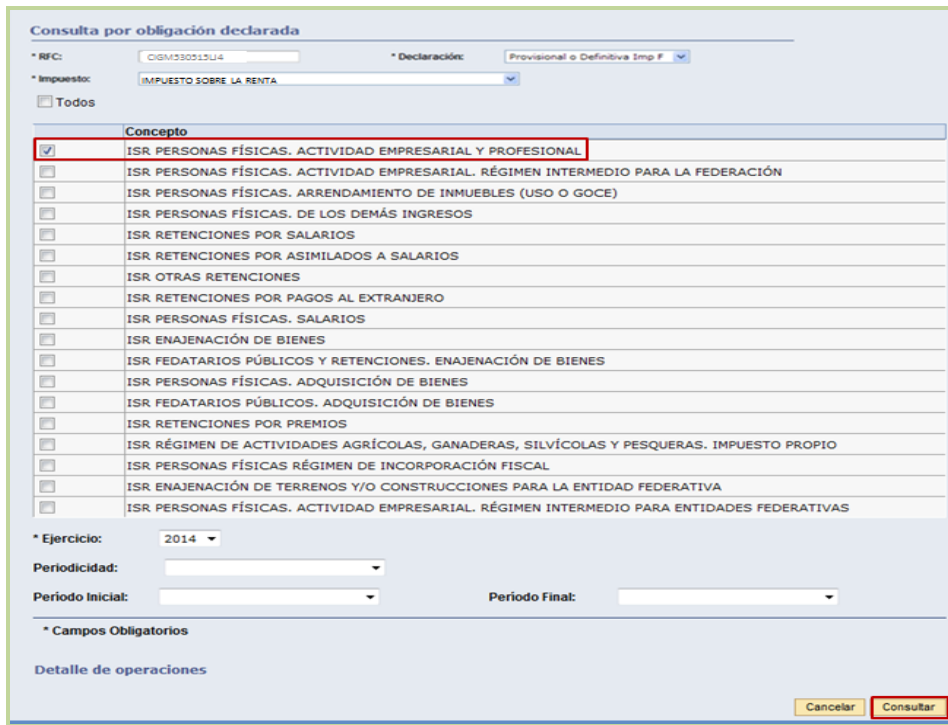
Consulta por obligación declarada

* RFC: CIGM530515LI4

* Declaración: Provisional o Definitiva Imp F

* Impuesto: IMPUESTO SOBRE LA RENTA

Todos

| | Concepto |
|---|---|
| ☑ | ISR PERSONAS FÍSICAS. ACTIVIDAD EMPRESARIAL Y PROFESIONAL |
| ☐ | ISR PERSONAS FÍSICAS. ACTIVIDAD EMPRESARIAL. RÉGIMEN INTERMEDIO PARA LA FEDERACIÓN |
| ☐ | ISR PERSONAS FÍSICAS. ARRENDAMIENTO DE INMUEBLES (USO O GOCE) |
| ☐ | ISR PERSONAS FÍSICAS. DE LOS DEMÁS INGRESOS |
| ☐ | ISR RETENCIONES POR SALARIOS |
| ☐ | ISR RETENCIONES POR ASIMILADOS A SALARIOS |
| ☐ | ISR OTRAS RETENCIONES |
| ☐ | ISR RETENCIONES POR PAGOS AL EXTRANJERO |
| ☐ | ISR PERSONAS FÍSICAS. SALARIOS |
| ☐ | ISR ENAJENACIÓN DE BIENES |
| ☐ | ISR FEDATARIOS PÚBLICOS Y RETENCIONES. ENAJENACIÓN DE BIENES |
| ☐ | ISR PERSONAS FÍSICAS. ADQUISICIÓN DE BIENES |
| ☐ | ISR FEDATARIOS PÚBLICOS. ADQUISICIÓN DE BIENES |
| ☐ | ISR RETENCIONES POR PREMIOS |
| ☐ | ISR RÉGIMEN DE ACTIVIDADES AGRÍCOLAS, GANADERAS, SILVÍCOLAS Y PESQUERAS. IMPUESTO PROPIO |
| ☐ | ISR PERSONAS FÍSICAS RÉGIMEN DE INCORPORACIÓN FISCAL |
| ☐ | ISR ENAJENACIÓN DE TERRENOS Y/O CONSTRUCCIONES PARA LA ENTIDAD FEDERATIVA |
| ☐ | ISR PERSONAS FÍSICAS. ACTIVIDAD EMPRESARIAL. RÉGIMEN INTERMEDIO PARA ENTIDADES FEDERATIVAS |

* Ejercicio: 2014

Periodicidad:

Periodo Inicial:

Periodo Final:

* Campos Obligatorios

Detalle de operaciones

Cancelar Consultar